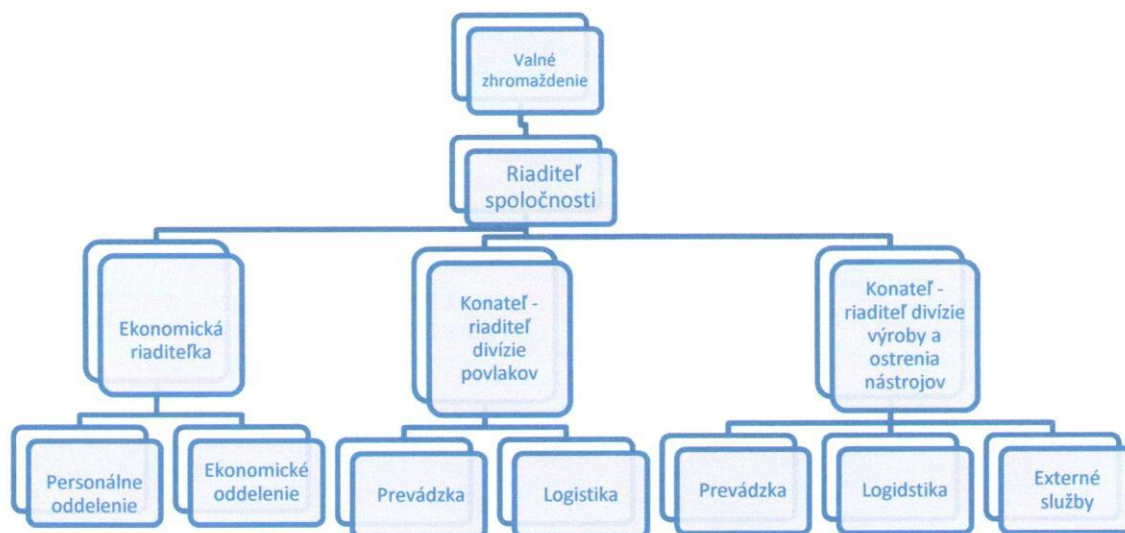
Valné zhromaždenie

Riaditeľ spoločnosti

Ekonomická riaditeľka

Konateľ - riaditeľ divízie povlakov

Konateľ - riaditeľ divízie výroby a ostrenia nástrojov

Personálne oddelenie

Ekonomické oddelenie

Prevádzka

Logistika

Prevádzka

Logidstika

Externé služby